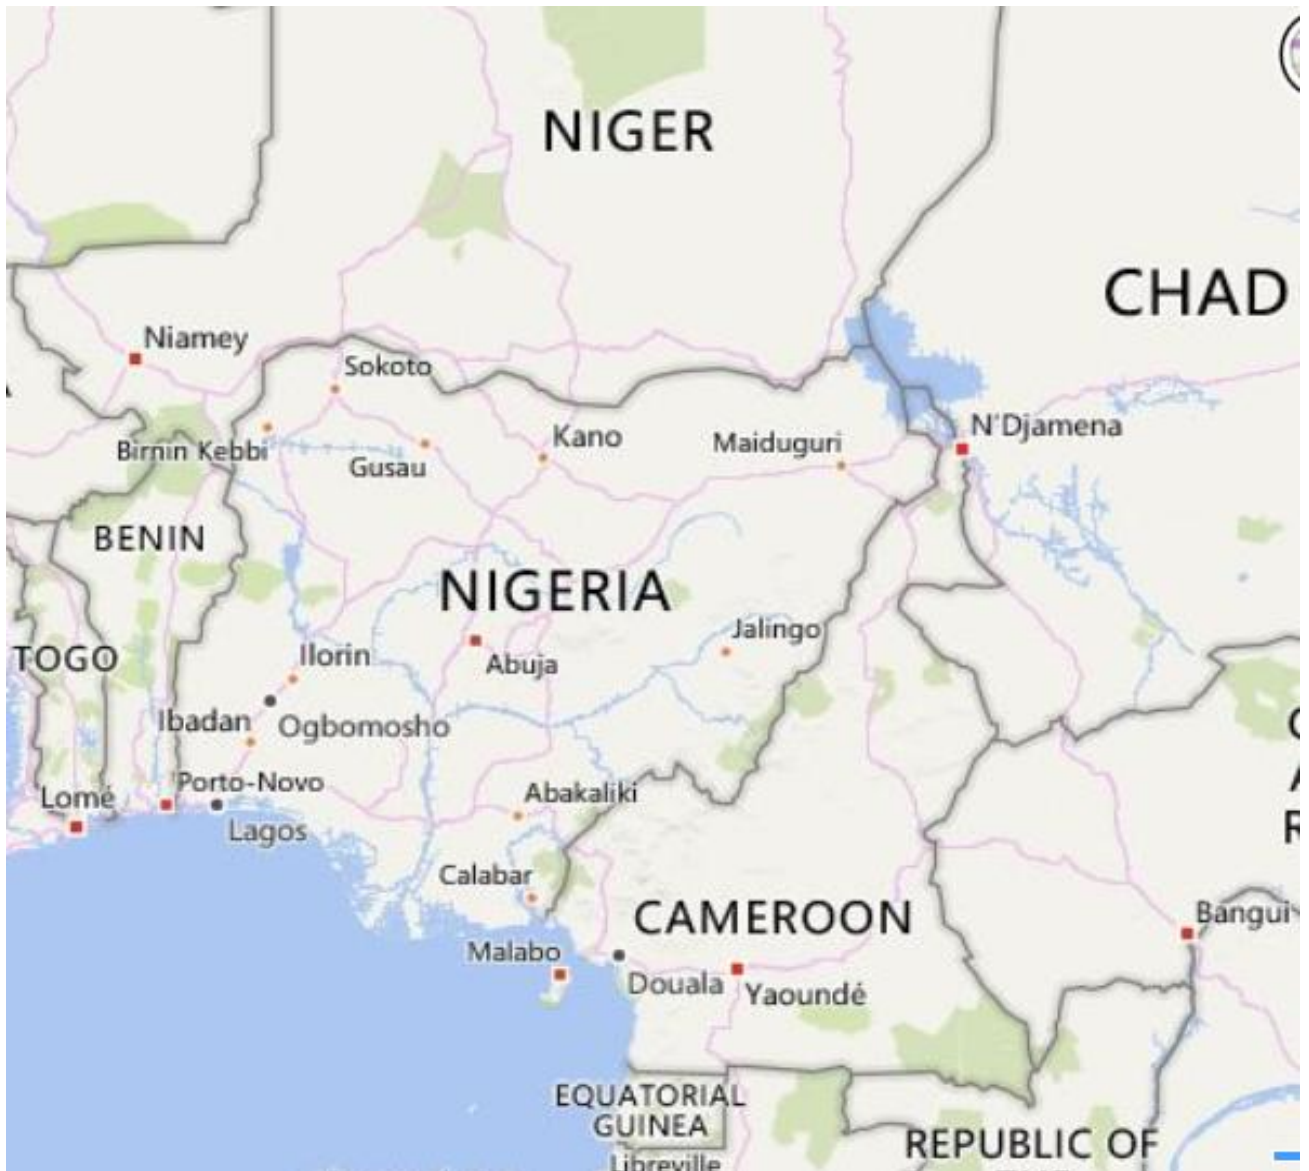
NIGER

CHAD

Niamey

Sokoto

Birnin Kebbi

Gusau

Kano

Maiduguri

N'Djamena

BENIN

NIGERIA

TOGO

Ilorin

Abuja

Jalingo

Ibadan

Ogbomosho

Porto-Novo

Lomé

Lagos

Abakaliki

Calabar

CAMEROON

Bangui

Malabo

Douala

Yaoundé

EQUATORIAL GUINEA

Libreville

REPUBLIC OF

C
A
R